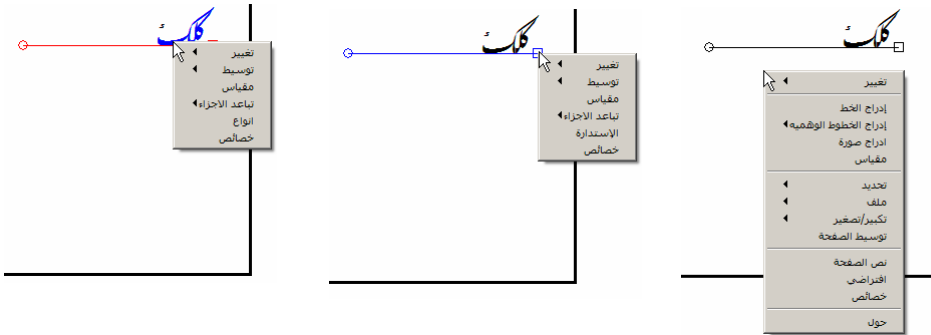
كلكَ
تغيير
توسيط
مقياس
تباعد الاجزاء
انواع
خصائص

كلكَ
تغيير
توسيط
مقياس
تباعد الاجزاء
الإستدارة
خصائص

كلكَ
تغيير
إدراج الخط
إدراج الخطوط الوهميه
ادراج صورة
مقياس
تحديد
ملف
تكبير/تصغير
توسيط الصفحة
نص الصفحة
افتراضي
خصائص
حول